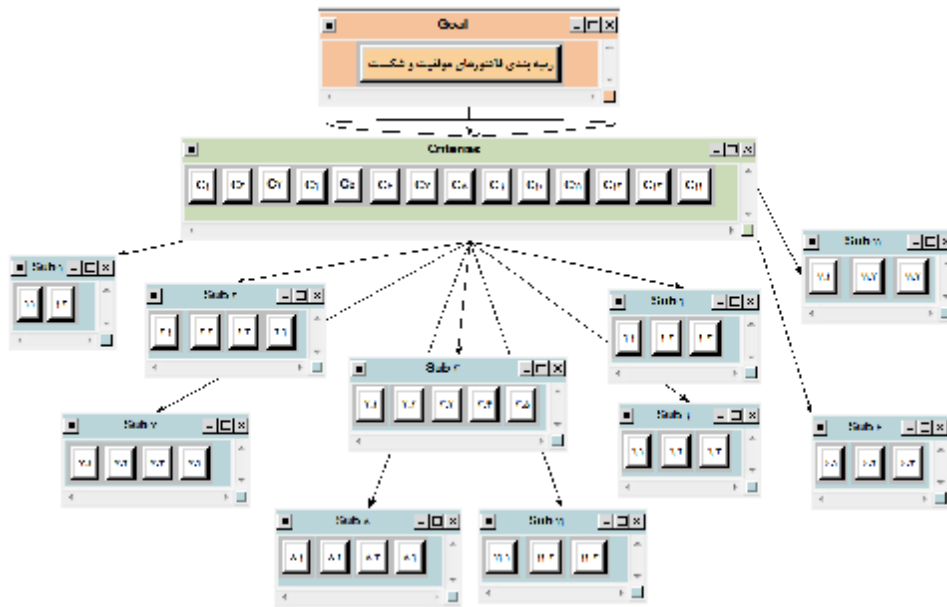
Goal

رتبه بندی فاکتورهای موفقیت و شکست

Criterias

C1 C2 C3 C4 C5 C6 C7 C8 C9 C10 C11 C12 C13 C14

Sub 1
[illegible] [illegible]

Sub 2
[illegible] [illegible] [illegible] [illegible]

Sub 3
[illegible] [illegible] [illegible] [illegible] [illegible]

Sub 4
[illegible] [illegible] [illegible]

Sub 5
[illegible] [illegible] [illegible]

Sub 6
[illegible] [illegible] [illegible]

Sub 7
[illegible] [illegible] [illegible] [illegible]

Sub 8
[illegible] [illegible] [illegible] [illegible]

Sub 9
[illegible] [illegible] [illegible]

Sub 10
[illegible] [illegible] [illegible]